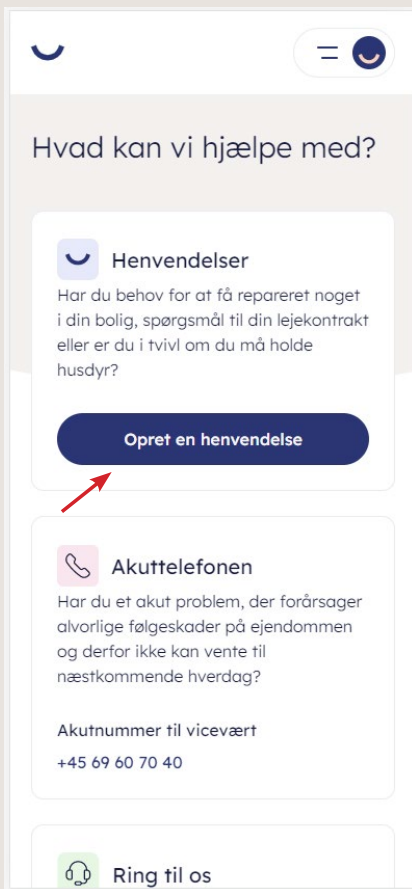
Hvad kan vi hjælpe med?

Henvendelser

Har du behov for at få repareret noget i din bolig, spørgsmål til din lejekontrakt eller er du i tvivl om du må holde husdyr?

Opret en henvendelse

Akuttelefonen

Har du et akut problem, der forårsager alvorlige følgeskader på ejendommen og derfor ikke kan vente til næstkommende hverdag?

Akutnummer til vicevært

+45 69 60 70 40

Ring til os